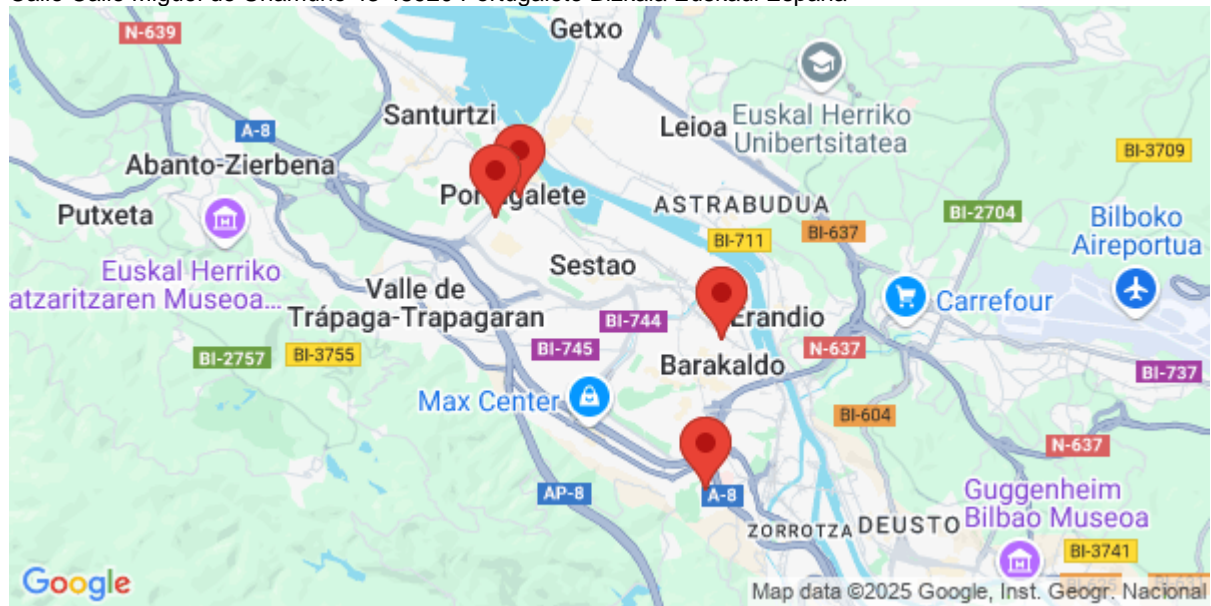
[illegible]

N-639
Getxo
Santurtzi
Leioa
Euskal Herriko Unibertsitatea
A-8
Abanto-Zierbena
BI-3709
Portugalete
ASTRABUDUA
BI-2704
Putxeta
Bilboko Aireportua
BI-711
BI-637
Euskal Herriko atzaritzaren Museoa...
Sestao
Valle de Trápaga-Trapagaran
Carrefour
BI-744
Erandio
BI-745
N-637
BI-2757
BI-3755
Barakaldo
BI-737
Max Center
BI-604
N-637
AP-8
A-8
Guggenheim Bilbao Museoa
ZORROTZA
DEUSTO
BI-3741
Google
Map data ©2025 Google, Inst. Geogr. Nacional